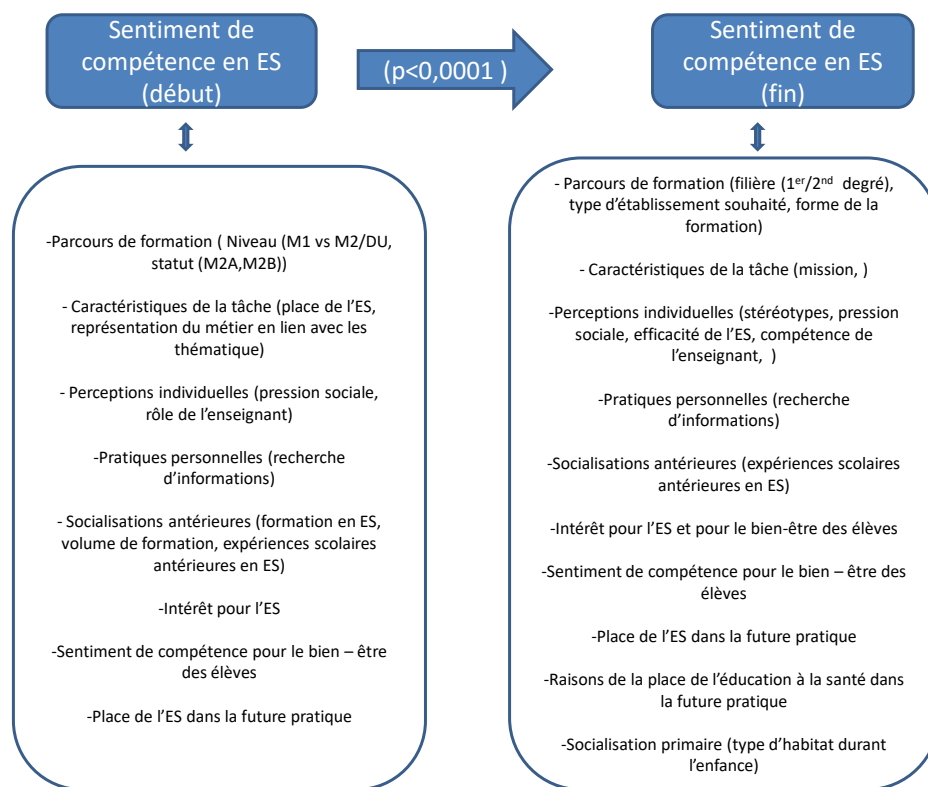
Sentiment de compétence en ES (début)

(p<0,0001 )

Sentiment de compétence en ES (fin)

-Parcours de formation ( Niveau (M1 vs M2/DU, statut (M2A,M2B))

- Caractéristiques de la tâche (place de l'ES, représentation du métier en lien avec les thématique)

- Perceptions individuelles (pression sociale, rôle de l'enseignant)

-Pratiques personnelles (recherche d'informations)

- Socialisations antérieures (formation en ES, volume de formation, expériences scolaires antérieures en ES)

-Intérêt pour l'ES

-Sentiment de compétence pour le bien – être des élèves

-Place de l'ES dans la future pratique

- Parcours de formation (filière ($1^{er}$/$2^{nd}$ degré), type d'établissement souhaité, forme de la formation)

- Caractéristiques de la tâche (mission, )

-Perceptions individuelles (stéréotypes, pression sociale, efficacité de l'ES, compétence de l'enseignant, )

-Pratiques personnelles (recherche d'informations)

-Socialisations antérieures (expériences scolaires antérieures en ES)

-Intérêt pour l'ES et pour le bien-être des élèves

-Sentiment de compétence pour le bien – être des élèves

-Place de l'ES dans la future pratique

-Raisons de la place de l'éducation à la santé dans la future pratique

-Socialisation primaire (type d'habitat durant l'enfance)